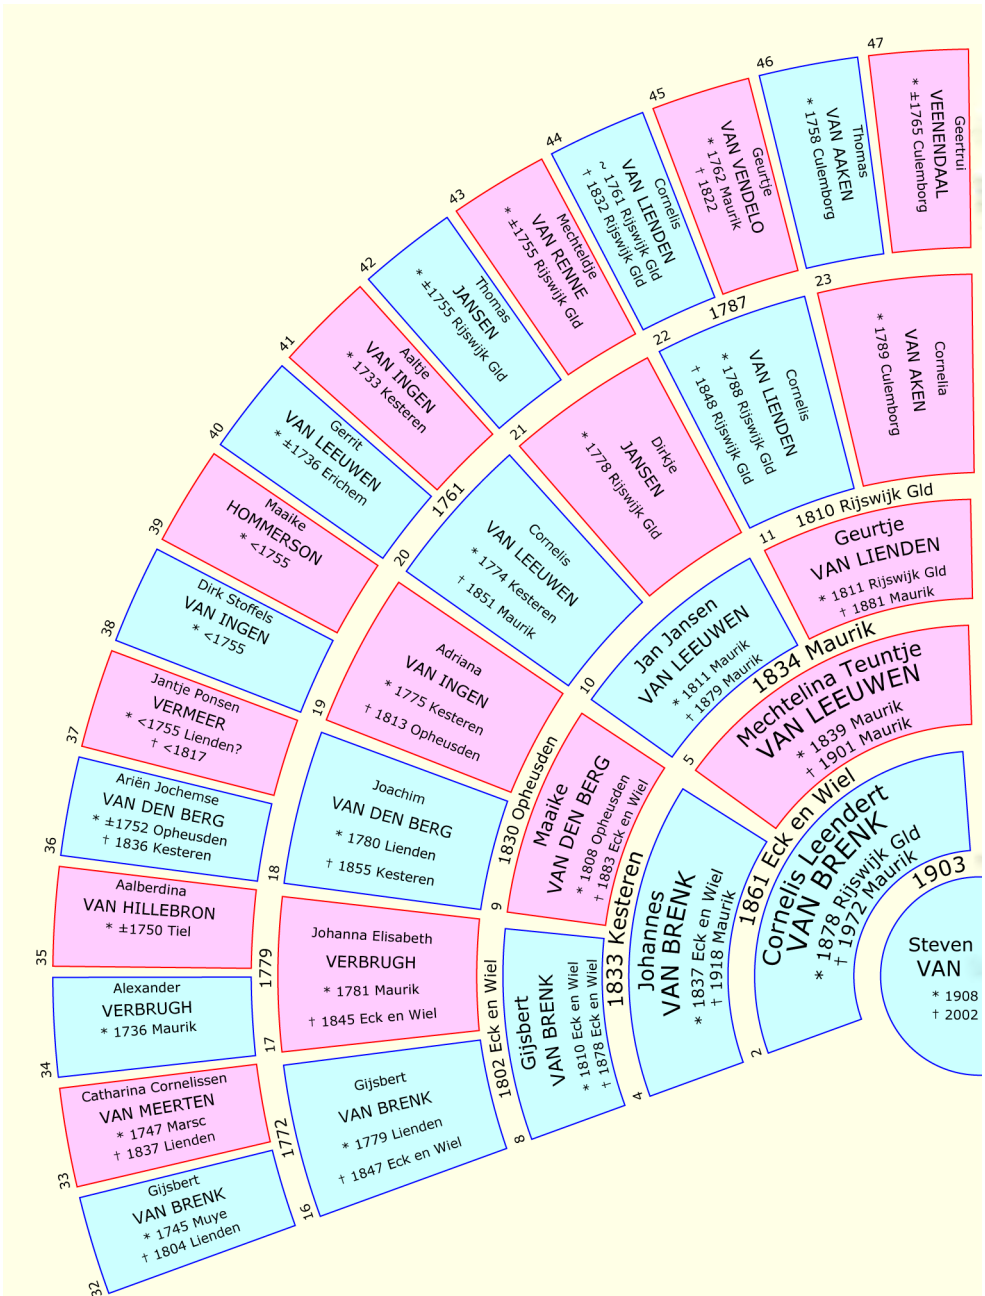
Steven
VAN
* 1908
† 2002

1903

2
Cornelis Leendert
VAN BRENK
* 1878 Rijswijk Gld
† 1972 Maurik

1861 Eck en Wiel

3
Mechtelina Teuntje
VAN LEEUWEN
* 1839 Maurik
† 1901 Maurik

4
Johannes
VAN BRENK
* 1837 Eck en Wiel
† 1918 Maurik

1833 Kesteren

5

1834 Maurik

8
Gijsbert
VAN BRENK
* 1810 Eck en Wiel
† 1878 Eck en Wiel

1802 Eck en Wiel

9
Maaike
VAN DEN BERG
* 1808 Opheusden
† 1883 Eck en Wiel

1830 Opheusden

10
Jan Jansen
VAN LEEUWEN
* 1811 Maurik
† 1879 Maurik

11
Geurtje
VAN LIENDEN
* 1811 Rijswijk Gld
† 1881 Maurik

1810 Rijswijk Gld

16
Gijsbert
VAN BRENK
* 1779 Lienden
† 1847 Eck en Wiel

1772

17
Johanna Elisabeth
VERBRUGH
* 1781 Maurik
† 1845 Eck en Wiel

1779

18
Joachim
VAN DEN BERG
* 1780 Lienden
† 1855 Kesteren

19
Adriana
VAN INGEN
* 1775 Kesteren
† 1813 Opheusden

20
Cornelis
VAN LEEUWEN
* 1774 Kesteren
† 1851 Maurik

1761

21
Dirkje
JANSEN
* 1778 Rijswijk Gld

22
Cornelis
VAN LIENDEN
* 1788 Rijswijk Gld
† 1848 Rijswijk Gld

1787

23
Cornelia
VAN AKEN
* 1789 Culemborg

32
Gijsbert
VAN BRENK
* 1745 Muye
† 1804 Lienden

33
Catharina Cornelissen
VAN MEERTEN
* 1747 Marsc
† 1837 Lienden

34
Alexander
VERBRUGH
* 1736 Maurik

35
Aalberdina
VAN HILLEBRON
* ±1750 Tiel

36
Ariën Jochemse
VAN DEN BERG
* ±1752 Opheusden
† 1836 Kesteren

37
Jantje Ponsen
VERMEER
* <1755 Lienden?
† <1817

38
Dirk Stoffels
VAN INGEN
* <1755

39
Maaike
HOMMERSON
* <1755

40
Gerrit
VAN LEEUWEN
* ±1736 Erichem

41
Aaltje
VAN INGEN
* 1733 Kesteren

42
Thomas
JANSEN
* ±1755 Rijswijk Gld

43
Mechteldje
VAN RENNE
* ±1755 Rijswijk Gld

44
Cornelis
VAN LIENDEN
~ 1761 Rijswijk Gld
† 1832 Rijswijk Gld

45
Geurtje
VAN VENDELO
* 1762 Maurik
† 1822

46
Thomas
VAN AKEN
* 1758 Culemborg

47
Geertrui
VEENENDAAL
* ±1765 Culemborg